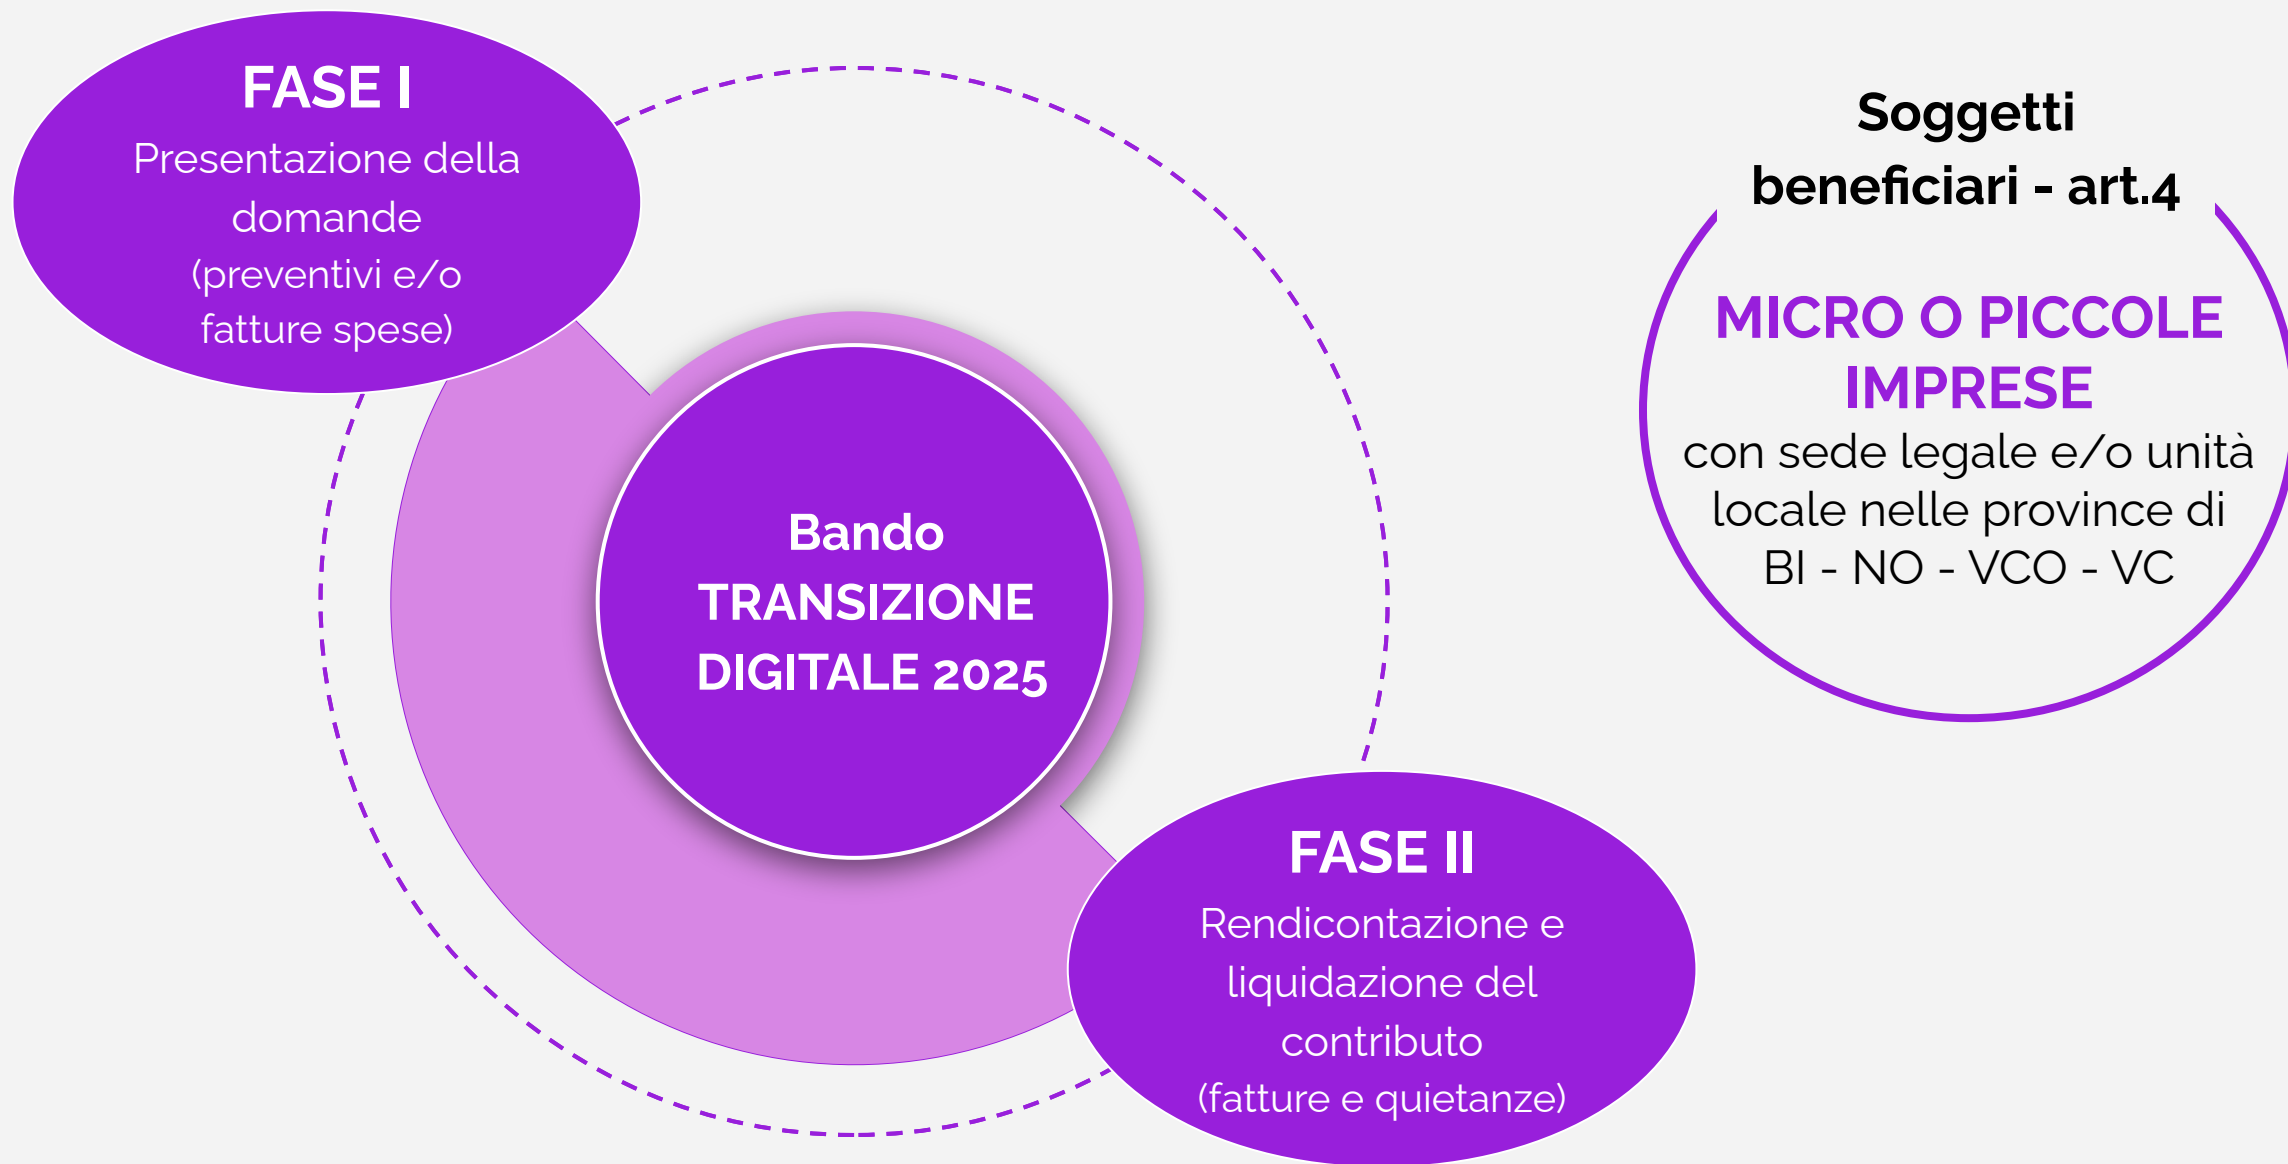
FASE I
Presentazione della domande (preventivi e/o fatture spese)

Bando TRANSIZIONE DIGITALE 2025

FASE II
Rendicontazione e liquidazione del contributo (fatture e quietanze)

Soggetti beneficiari - art.4

MICRO O PICCOLE IMPRESE
con sede legale e/o unità locale nelle province di BI - NO - VCO - VC